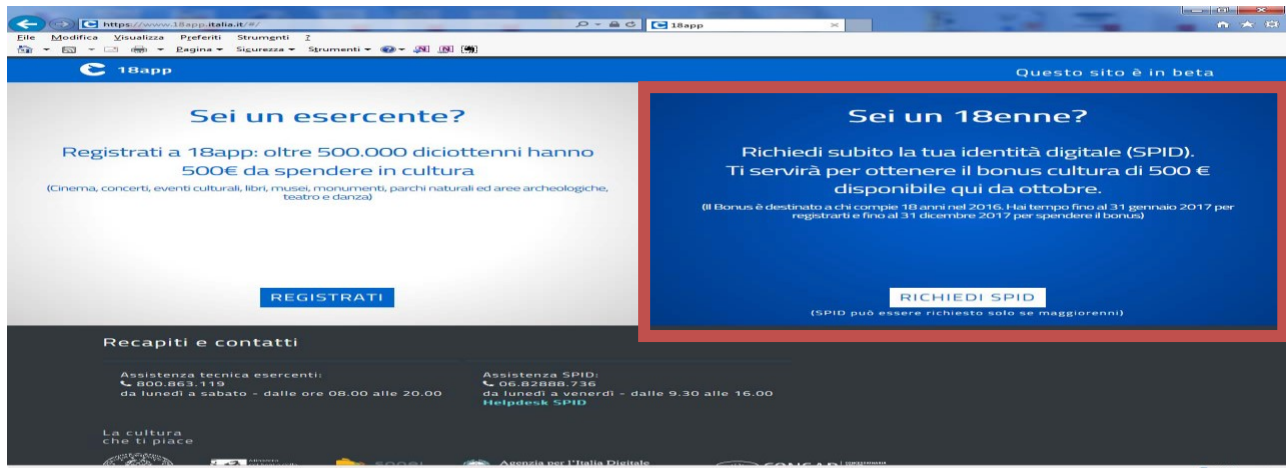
https://www.18app.italia.it/#/
18app
File Modifica Visualizza Preferiti Strumenti ?
Pagina ▾ Sicurezza ▾ Strumenti ▾

18app
Questo sito è in beta

Sei un esercente?

Registrati a 18app: oltre 500.000 diciottenni hanno 500€ da spendere in cultura

(Cinema, concerti, eventi culturali, libri, musei, monumenti, parchi naturali ed aree archeologiche, teatro e danza)

REGISTRATI

Sei un 18enne?

Richiedi subito la tua identità digitale (SPID). Ti servirà per ottenere il bonus cultura di 500 € disponibile qui da ottobre.

(Il Bonus è destinato a chi compie 18 anni nel 2016. Hai tempo fino al 31 gennaio 2017 per registrarti e fino al 31 dicembre 2017 per spendere il bonus)

RICHIEDI SPID

(SPID può essere richiesto solo se maggiorenni)

Recapiti e contatti

Assistenza tecnica esercenti:
800.863.119
da lunedì a sabato - dalle ore 08.00 alle 20.00

Assistenza SPID:
06.82888.736
da lunedì a venerdì - dalle 9.30 alle 16.00
Helpdesk SPID

La cultura
che ti piace

Agenzia per l'Italia Digitale
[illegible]